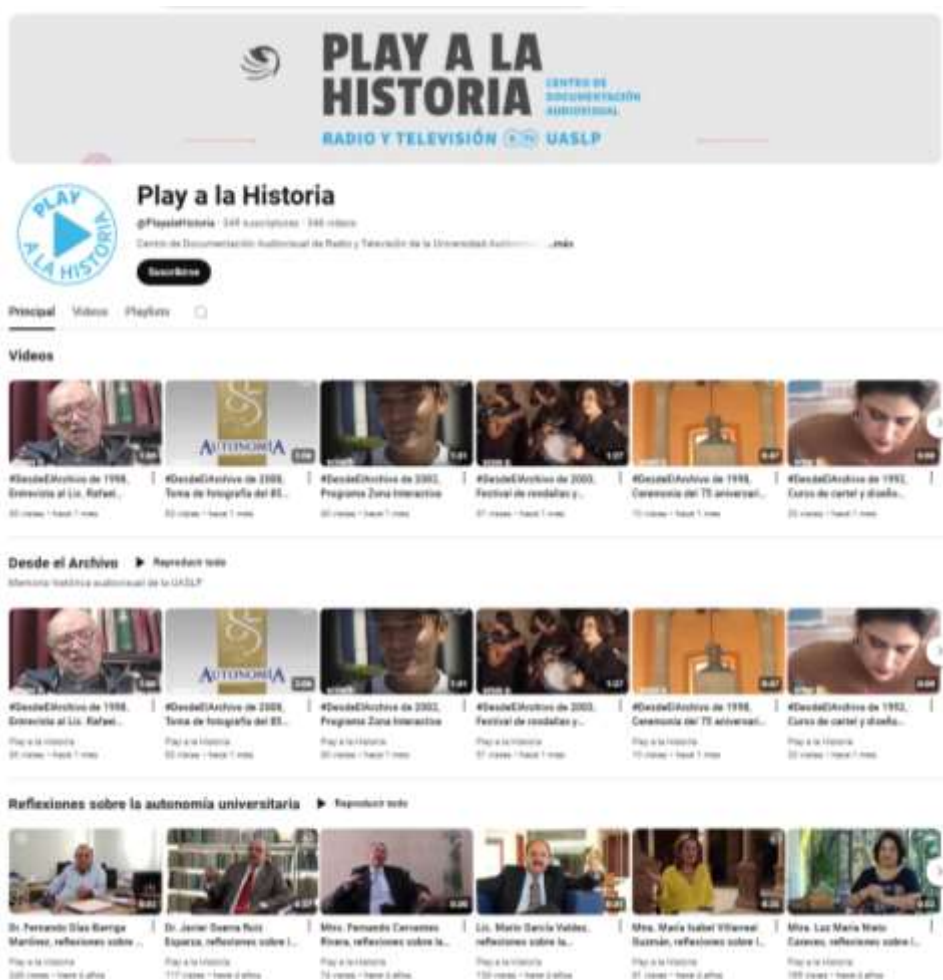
PLAY A LA HISTORIA

CENTRO DE DOCUMENTACIÓN AUDIOVISUAL

RADIO Y TELEVISIÓN UASLP

PLAY A LA HISTORIA

Play a la Historia

@PlayalaHistoria · 349 suscriptores · 346 videos

Centro de Documentación Audiovisual de Radio y Televisión de la Universidad Autónoma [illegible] ...más

Suscribirse

Principal Videos Playlists

Videos

#DesdeElArchivo de 1998, Entrevista al Lic. Rafael...
30 vistas · hace 1 mes

AUTONOMÍA
#DesdeElArchivo de 2008, Toma de fotografía del 85...
50 vistas · hace 1 mes

1:01
#DesdeElArchivo de 2002, Programa Zona Interactiva
30 vistas · hace 1 mes

1:07
#DesdeElArchivo de 2003, Festival de rondallas y...
37 vistas · hace 1 mes

0:47
#DesdeElArchivo de 1998, Ceremonia del 75 aniversari...
15 vistas · hace 1 mes

#DesdeElArchivo de 1992, Curso de cartel y diseño...
22 vistas · hace 1 mes

Desde el Archivo ▶ Reproducir todo
Memoria histórica audiovisual de la UASLP

#DesdeElArchivo de 1998, Entrevista al Lic. Rafael...
Play a la Historia
30 vistas · hace 1 mes

AUTONOMÍA
#DesdeElArchivo de 2008, Toma de fotografía del 85...
Play a la Historia
50 vistas · hace 1 mes

1:01
#DesdeElArchivo de 2002, Programa Zona Interactiva
Play a la Historia
30 vistas · hace 1 mes

1:07
#DesdeElArchivo de 2003, Festival de rondallas y...
Play a la Historia
37 vistas · hace 1 mes

0:47
#DesdeElArchivo de 1998, Ceremonia del 75 aniversari...
Play a la Historia
15 vistas · hace 1 mes

#DesdeElArchivo de 1992, Curso de cartel y diseño...
Play a la Historia
22 vistas · hace 1 mes

Reflexiones sobre la autonomía universitaria ▶ Reproducir todo

Dr. Fernando Díaz Barriga Martínez, reflexiones sobre ...
Play a la Historia
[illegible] vistas · hace 2 años

Dr. Javier Guerra Ruiz Esparza, reflexiones sobre l...
Play a la Historia
117 vistas · hace 2 años

Mtro. Fernando Cervantes Rivera, reflexiones sobre la...
Play a la Historia
74 vistas · hace 2 años

Lic. Mario García Valdez, reflexiones sobre la...
Play a la Historia
150 vistas · hace 2 años

Mtra. María Isabel Villarreal Guzmán, reflexiones sobre l...
Play a la Historia
81 vistas · hace 2 años

Mtra. Luz María Nieto Caraveo, reflexiones sobre l...
Play a la Historia
199 vistas · hace 2 años